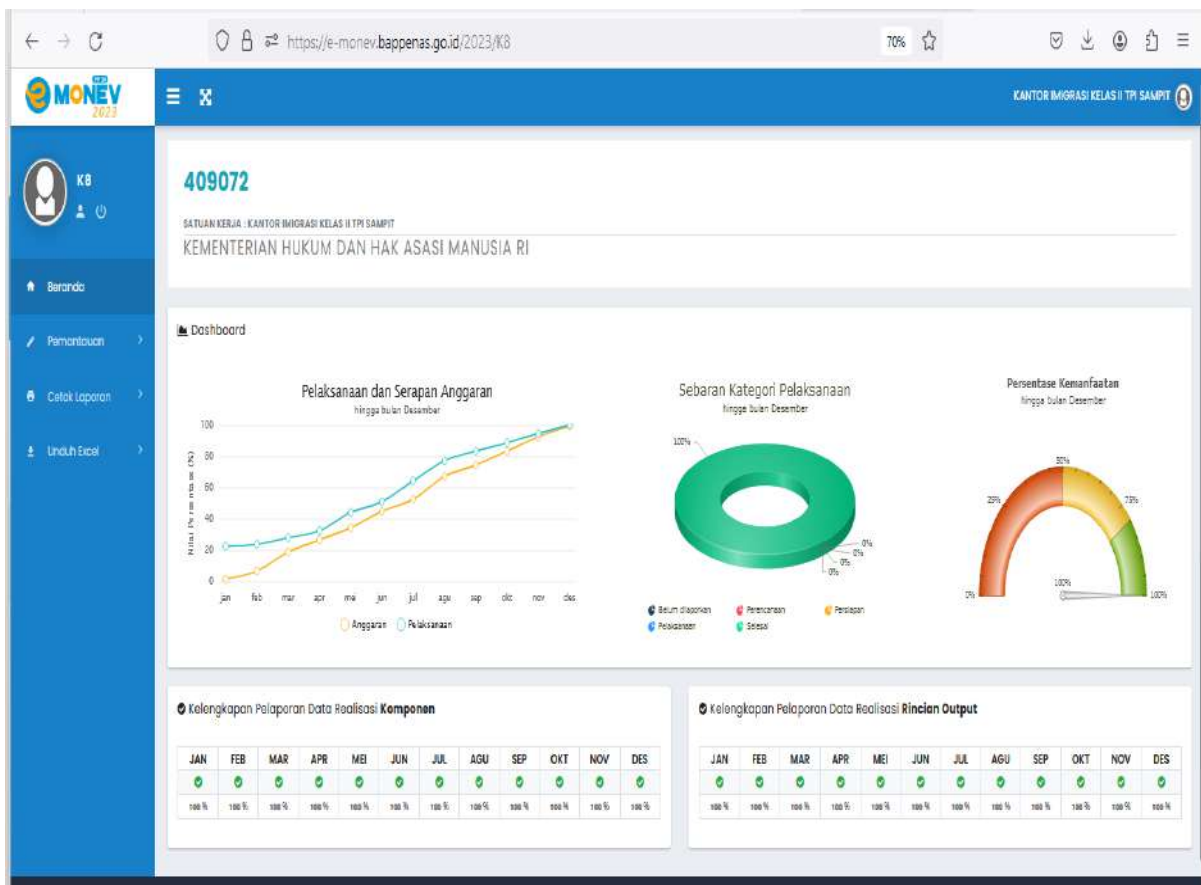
https://e-monev.bappenas.go.id/2023/K8

70%

MONEV 2023

KANTOR IMIGRASI KELAS II TPI SAMPIT

K8

Beranda

Pemantauan

Cetak Laporan

Unduh Excel

409072

SATUAN KERJA : KANTOR IMIGRASI KELAS II TPI SAMPIT

KEMENTERIAN HUKUM DAN HAK ASASI MANUSIA RI

Dashboard

Pelaksanaan dan Serapan Anggaran
hingga bulan Desember

100
80
60
40
20
0

Nilai Persentase (%)

jan feb mar apr mei jun jul agu sep okt nov des

Anggaran Pelaksanaan

Sebaran Kategori Pelaksanaan
hingga bulan Desember

100%
0%
0%
0%
0%

Belum dilaporkan Perencanaan Persiapan Pelaksanaan Selesai

Persentase Kemanfaatan
hingga bulan Desember

50%
25%
75%
0%
100%
100%

Kelengkapan Pelaporan Data Realisasi Komponen

| JAN | FEB | MAR | APR | MEI | JUN | JUL | AGU | SEP | OKT | NOV | DES |
|---|---|---|---|---|---|---|---|---|---|---|---|
| 100 % | 100 % | 100 % | 100 % | 100 % | 100 % | 100 % | 100 % | 100 % | 100 % | 100 % | 100 % |

Kelengkapan Pelaporan Data Realisasi Rincian Output

| JAN | FEB | MAR | APR | MEI | JUN | JUL | AGU | SEP | OKT | NOV | DES |
|---|---|---|---|---|---|---|---|---|---|---|---|
| 100 % | 100 % | 100 % | 100 % | 100 % | 100 % | 100 % | 100 % | 100 % | 100 % | 100 % | 100 % |